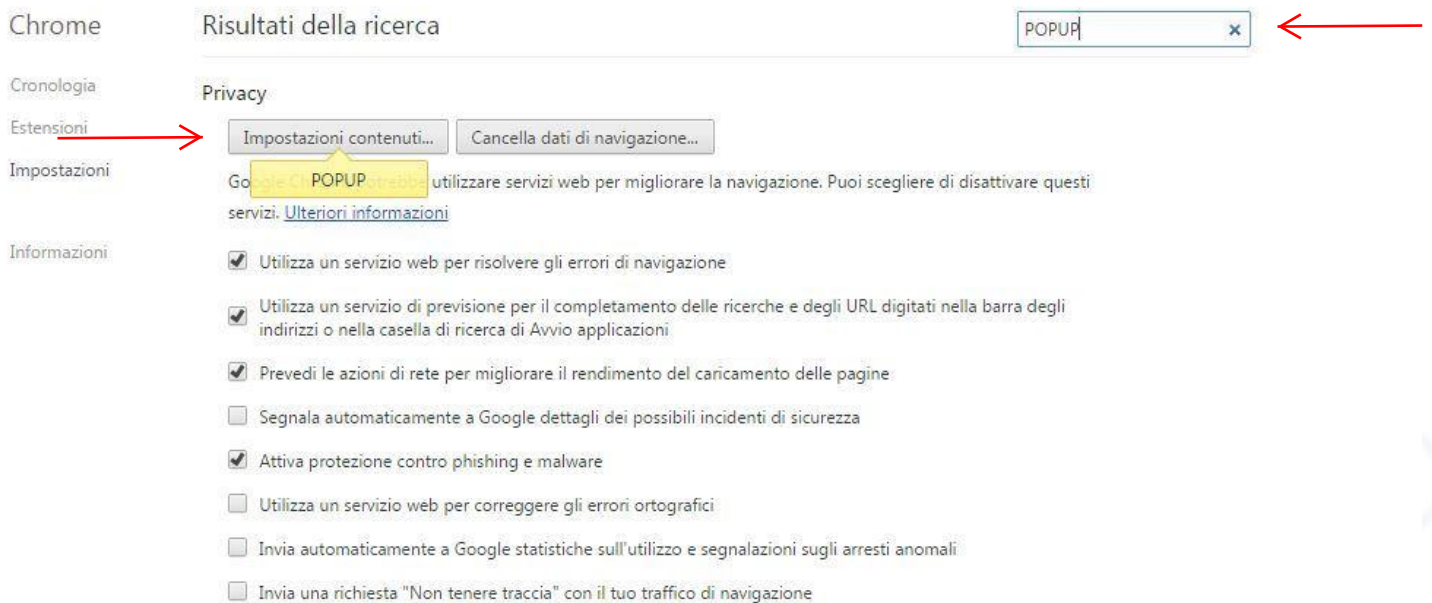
Chrome

Cronologia

Estensioni

Impostazioni

Informazioni

Risultati della ricerca

POPUP ×

Privacy

Impostazioni contenuti... Cancella dati di navigazione...

POPUP

Go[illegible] utilizzare servizi web per migliorare la navigazione. Puoi scegliere di disattivare questi servizi. Ulteriori informazioni

Utilizza un servizio web per risolvere gli errori di navigazione

Utilizza un servizio di previsione per il completamento delle ricerche e degli URL digitati nella barra degli indirizzi o nella casella di ricerca di Avvio applicazioni

Prevedi le azioni di rete per migliorare il rendimento del caricamento delle pagine

Segnala automaticamente a Google dettagli dei possibili incidenti di sicurezza

Attiva protezione contro phishing e malware

Utilizza un servizio web per correggere gli errori ortografici

Invia automaticamente a Google statistiche sull'utilizzo e segnalazioni sugli arresti anomali

Invia una richiesta "Non tenere traccia" con il tuo traffico di navigazione